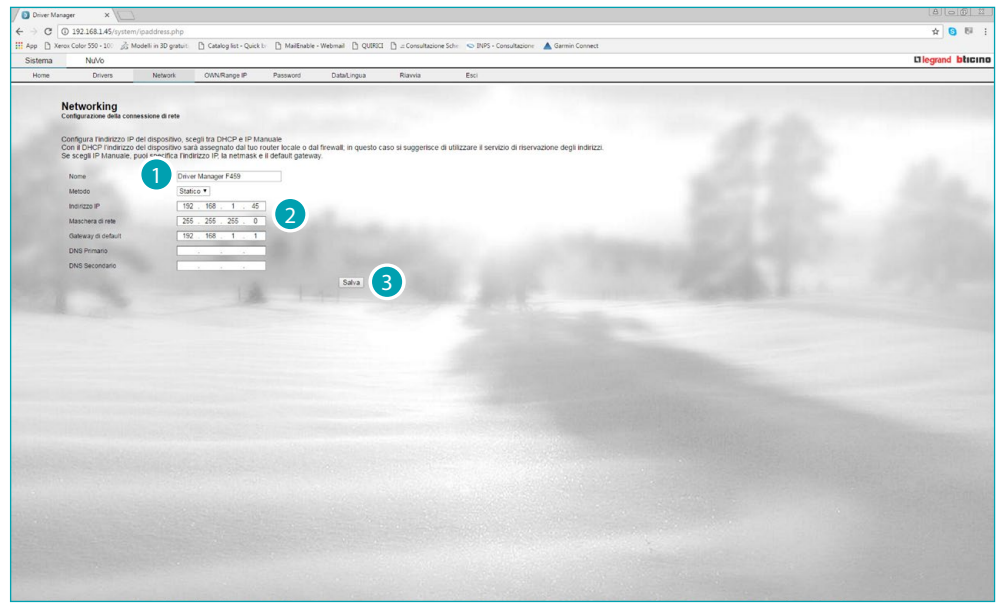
Driver Manager ×

192.168.1.45/system/ipaddress.php

App Xerox Color 550 - 10( Modelli in 3D gratuiti Catalog list - Quick b MailEnable - Webmail QUIRICI .:: Consultazione Sch INPS - Consultazione Garmin Connect

Sistema NuVo legrand bticino

Home Drivers Network OWN/Range IP Password Data/Lingua Riavvia Esci

Networking
Configurazione della connessione di rete

Configura l'indirizzo IP del dispositivo, scegli tra DHCP e IP Manuale
Con il DHCP l'indirizzo del dispositivo sarà assegnato dal tuo router locale o dal firewall, in questo caso si suggerisce di utilizzare il servizio di riservazione degli indirizzi.
Se scegli IP Manuale, puoi specifica l'indirizzo IP, la netmask e il default gateway.

1

| | |
|---|---|
| Nome | Driver Manager F459 |
| Metodo | Statico ▾ |
| Indirizzo IP | 192 . 168 . 1 . 45 |
| Maschera di rete | 255 . 255 . 255 . 0 |
| Gateway di default | 192 . 168 . 1 . 1 |
| DNS Primario | . . . |
| DNS Secondario | . . . |

2

Salva

3